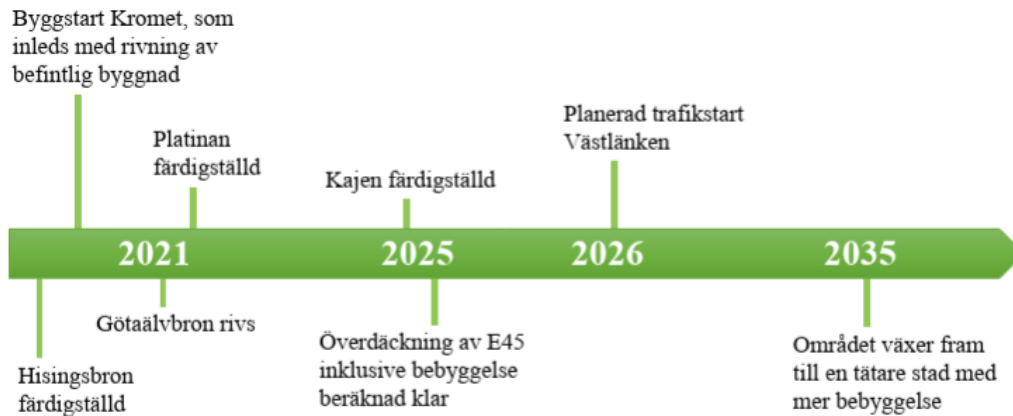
Byggstart Kromet, som inleds med rivning av befintlig byggnad

Platinan färdigställd

Kajen färdigställd

Planerad trafikstart Västlänken

2021

2025

2026

2035

Hisingsbron färdigställd

Götaälvbron rivs

Överdäckning av E45 inklusive bebyggelse beräknad klar

Området växer fram till en tätare stad med mer bebyggelse